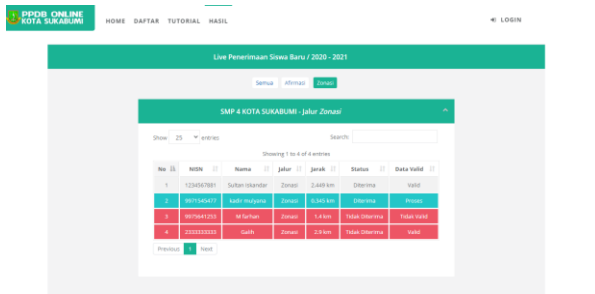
PPDB ONLINE
KOTA SUKABUMI

HOME DAFTAR TUTORIAL HASIL

LOGIN

Live Penerimaan Siswa Baru / 2020 - 2021

Semua Afirmasi Zonasi

SMP 4 KOTA SUKABUMI - Jalur Zonasi

Show 25 entries

Search:

Showing 1 to 4 of 4 entries

| No | NISN | Nama | Jalur | Jarak | Status | Data Valid |
|---|---|---|---|---|---|---|
| 1 | 1234567881 | Sultan Iskandar | Zonasi | 2,449 km | Diterima | Valid |
| 2 | 9971545477 | kadir mulyana | Zonasi | 6,345 km | Diterima | Proses |
| 3 | 9975841253 | M farhan | Zonasi | 1,4 km | Tidak Diterima | Tidak Valid |
| 4 | 2333333333 | Galih | Zonasi | 2,9 km | Tidak Diterima | Valid |

Previous 1 Next